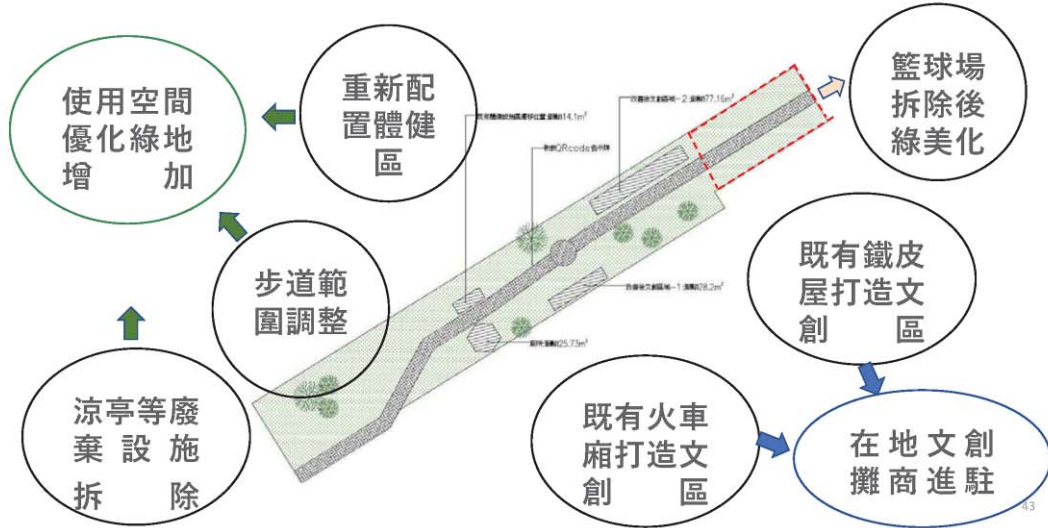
使用空間
優化綠地
增　　加

重新配
置體健
區

籃球場
拆除後
綠美化

步道範
圍調整

既有鐵皮
屋打造文
創　　區

涼亭等廢
棄設施
拆　　除

既有火車
廂打造文
創　　區

在地文創
攤商進駐

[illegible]14.1m²

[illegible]2.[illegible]77.16m²

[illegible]QRcode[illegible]

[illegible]1.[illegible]28.2m²

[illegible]25.73m²

43